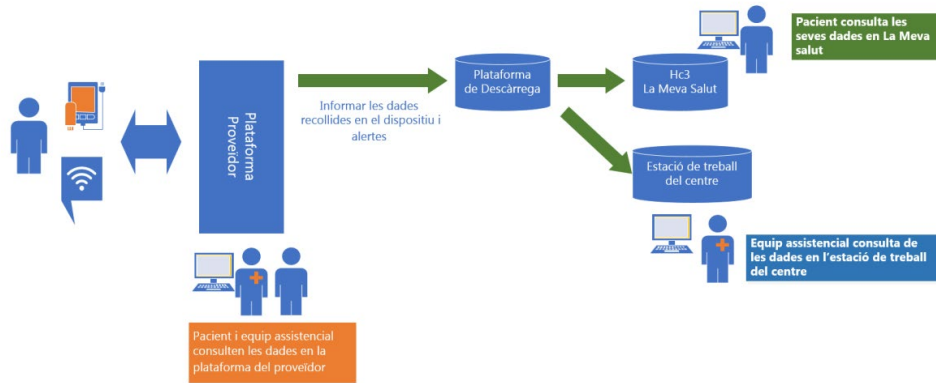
Plataforma Proveïdor

Informar les dades recollides en el dispositiu i alertes

Plataforma de Descàrrega

Hc3
La Meva Salut

Pacient consulta les seves dades en La Meva salut

Estació de treball del centre

Equip assistencial consulta de les dades en l'estació de treball del centre

Pacient i equip assistencial consulten les dades en la plataforma del proveïdor